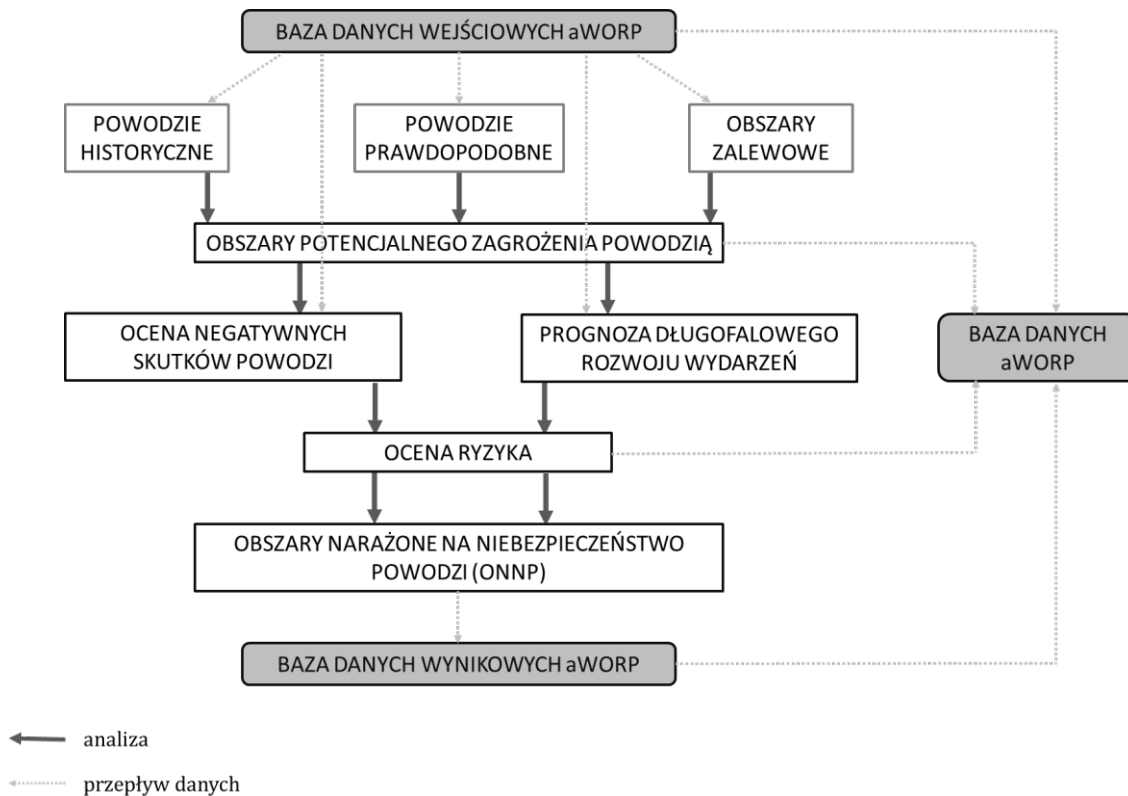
BAZA DANYCH WEJŚCIOWYCH aWORP

POWODZIE HISTORYCZNE

POWODZIE PRAWDOPODOBNE

OBSZARY ZALEWOWE

OBSZARY POTENCJALNEGO ZAGROŻENIA POWODZIĄ

OCENA NEGATYWNYCH SKUTKÓW POWODZI

PROGNOZA DŁUGOFALOWEGO ROZWOJU WYDARZEŃ

BAZA DANYCH aWORP

OCENA RYZYKA

OBSZARY NARAŻONE NA NIEBEZPIECZEŃSTWO POWODZI (ONNP)

BAZA DANYCH WYNIKOWYCH aWORP

analiza

przepływ danych